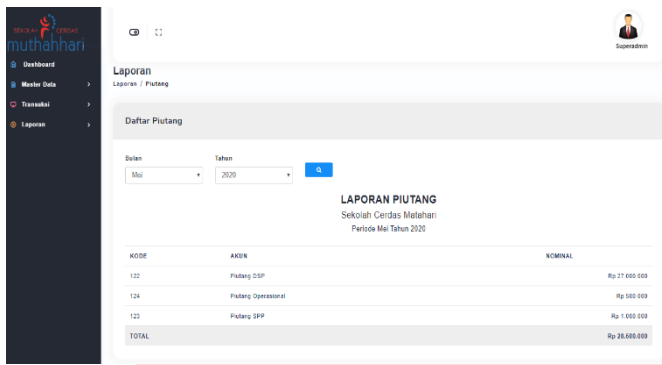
SEKOLAH CERDAS
muthahhari

Dashboard
Master Data
Transaksi
Laporan

Superadmin

Laporan
Laporan / Piutang

Daftar Piutang

Bulan
Mei

Tahun
2020

LAPORAN PIUTANG
Sekolah Cerdas Matahari
Periode Mei Tahun 2020

| KODE | AKUN | NOMINAL |
|---|---|---|
| 122 | Piutang DSP | Rp 27.000.000 |
| 124 | Piutang Operasional | Rp 500.000 |
| 123 | Piutang SPP | Rp 1.000.000 |
| TOTAL | | Rp 28.500.000 |